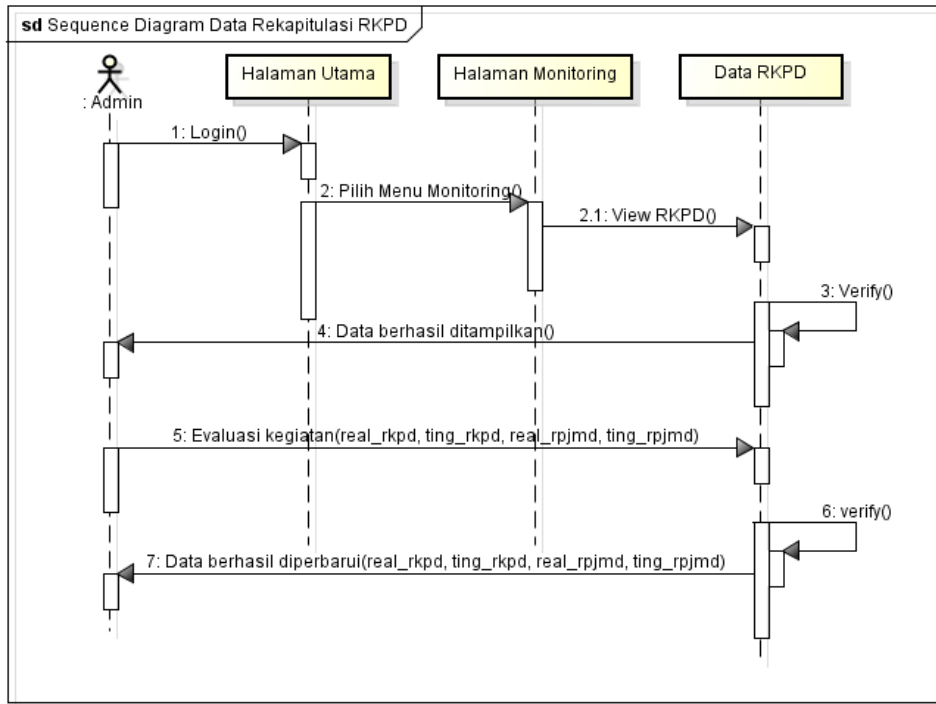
sd Sequence Diagram Data Rekapitulasi RKPD

: Admin

Halaman Utama

Halaman Monitoring

Data RKPD

1: Login()

2: Pilih Menu Monitoring()

2.1: View RKPD()

3: Verify()

4: Data berhasil ditampilkan()

5: Evaluasi kegiatan(real_rkpd, ting_rkpd, real_rpjmd, ting_rpjmd)

6: verify()

7: Data berhasil diperbarui(real_rkpd, ting_rkpd, real_rpjmd, ting_rpjmd)